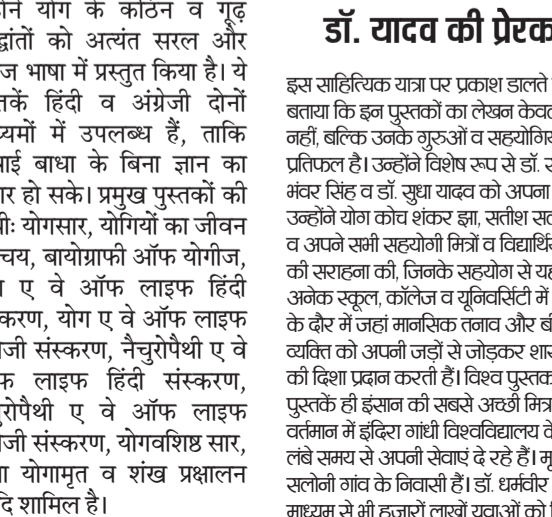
ने योग के कठिन व गूढ़ सिद्धांतों को अत्यंत सरल और सहज भाषा में प्रस्तुत किया है। ये पुस्तकें हिंदी व अंग्रेजी दोनों माध्यमों में उपलब्ध हैं, ताकि भाषाई बाधा के बिना ज्ञान का प्रसार हो सके। प्रमुख पुस्तकों की सूची: योगसार, योगियों का जीवन परिचय, बायोग्राफी ऑफ योगीज, योग ए वे ऑफ लाइफ हिंदी संस्करण, योग ए वे ऑफ लाइफ अंग्रेजी संस्करण, नैचुरोपैथी ए वे ऑफ लाइफ हिंदी संस्करण, नैचुरोपैथी ए वे ऑफ लाइफ अंग्रेजी संस्करण, योगवशिष्ठ सार, योग योगामृत व शंख प्रक्षालन आदि शामिल है।

डॉ. यादव की प्रेरक

इस साहित्यिक यात्रा पर प्रकाश डालते बताया कि इन पुस्तकों का लेखन केवल नहीं, बल्कि उनके गुरुओं व सहयोगि प्रतिफल है। उन्होंने विशेष रूप से डॉ. भंवर सिंह व डॉ. सुधा यादव को अपना उन्होंने योग कोच शंकर झा, सतीश स व अपने सभी सहयोगी मित्रों व विद्यार्थि की सराहना की, जिनके सहयोग से यह अनेक स्कूल, कॉलेज व यूनिवर्सिटी में के दौर में जहां मानसिक तनाव और बी व्यक्ति को अपनी जड़ों से जोड़कर शा की दिशा प्रदान करती हैं। विश्व पुस्तक पुस्तकें ही इंसान की सबसे अच्छी मित्र वर्तमान में इंदिरा गांधी विश्वविद्यालय लंबे समय से अपनी सेवाएं दे रहे हैं। मू सलोनी गांव के निवासी हैं। डॉ. धर्मवीर माध्यम से भी हजारों लाखों युवाओं को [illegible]